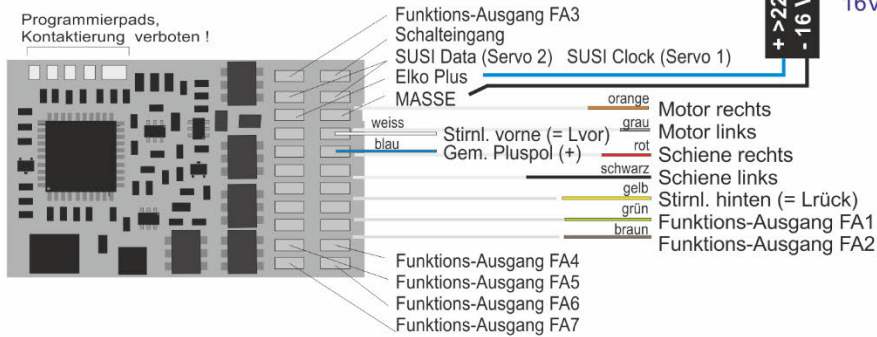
Programmierpads,
Kontaktierung verboten !

Funktions-Ausgang FA3
Schalteingang
SUSI Data (Servo 2) SUSI Clock (Servo 1)
Elko Plus
MASSE

+ >22
- 16 V
16V

orange
Motor rechts
weiss
grau
Stirnl. vorne (= Lvor)
Motor links
blau
rot
Gem. Pluspol (+)
Schiene rechts
schwarz
Schiene links
gelb
Stirnl. hinten (= Lrück)
grün
Funktions-Ausgang FA1
braun
Funktions-Ausgang FA2

Funktions-Ausgang FA4
Funktions-Ausgang FA5
Funktions-Ausgang FA6
Funktions-Ausgang FA7